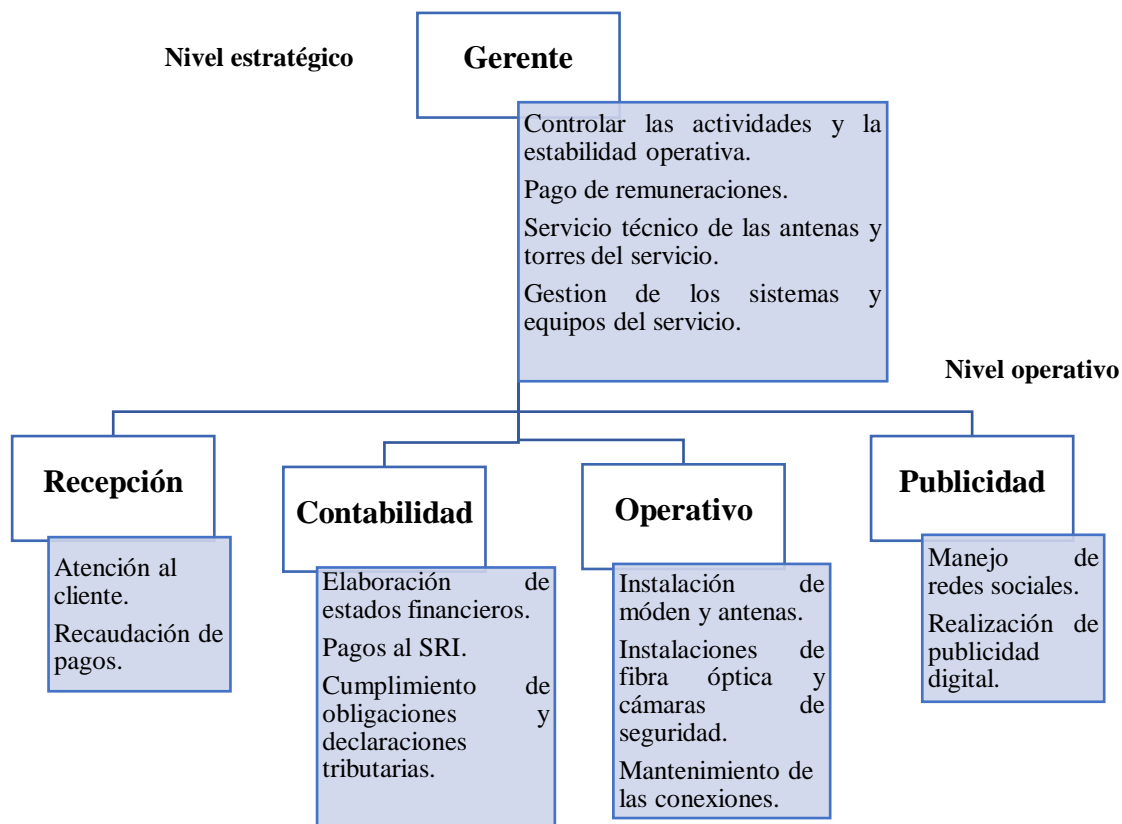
Nivel estratégico

Gerente

Controlar las actividades y la estabilidad operativa.

Pago de remuneraciones.

Servicio técnico de las antenas y torres del servicio.

Gestion de los sistemas y equipos del servicio.

Nivel operativo

Recepción

Atención al cliente.

Recaudación de pagos.

Contabilidad

Elaboración de estados financieros.

Pagos al SRI.

Cumplimiento de obligaciones y declaraciones tributarias.

Operativo

Instalación de móden y antenas.

Instalaciones de fibra óptica y cámaras de seguridad.

Mantenimiento de las conexiones.

Publicidad

Manejo de redes sociales.

Realización de publicidad digital.